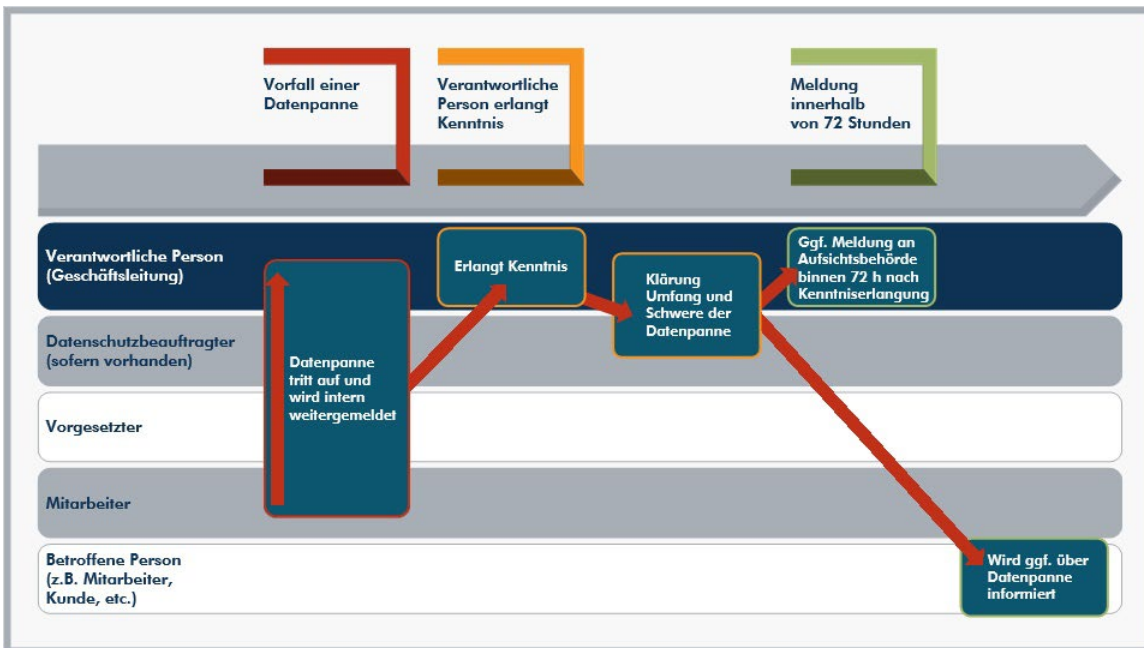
Vorfall einer Datenpanne

Verantwortliche Person erlangt Kenntnis

Meldung innerhalb von 72 Stunden

Verantwortliche Person (Geschäftsleitung)

Erlangt Kenntnis

Ggf. Meldung an Aufsichtsbehörde binnen 72 h nach Kenntniserlangung

Klärung Umfang und Schwere der Datenpanne

Datenschutzbeauftragter (sofern vorhanden)

Datenpanne tritt auf und wird intern weitergemeldet

Vorgesetzter

Mitarbeiter

Betroffene Person (z.B. Mitarbeiter, Kunde, etc.)

Wird ggf. über Datenpanne informiert